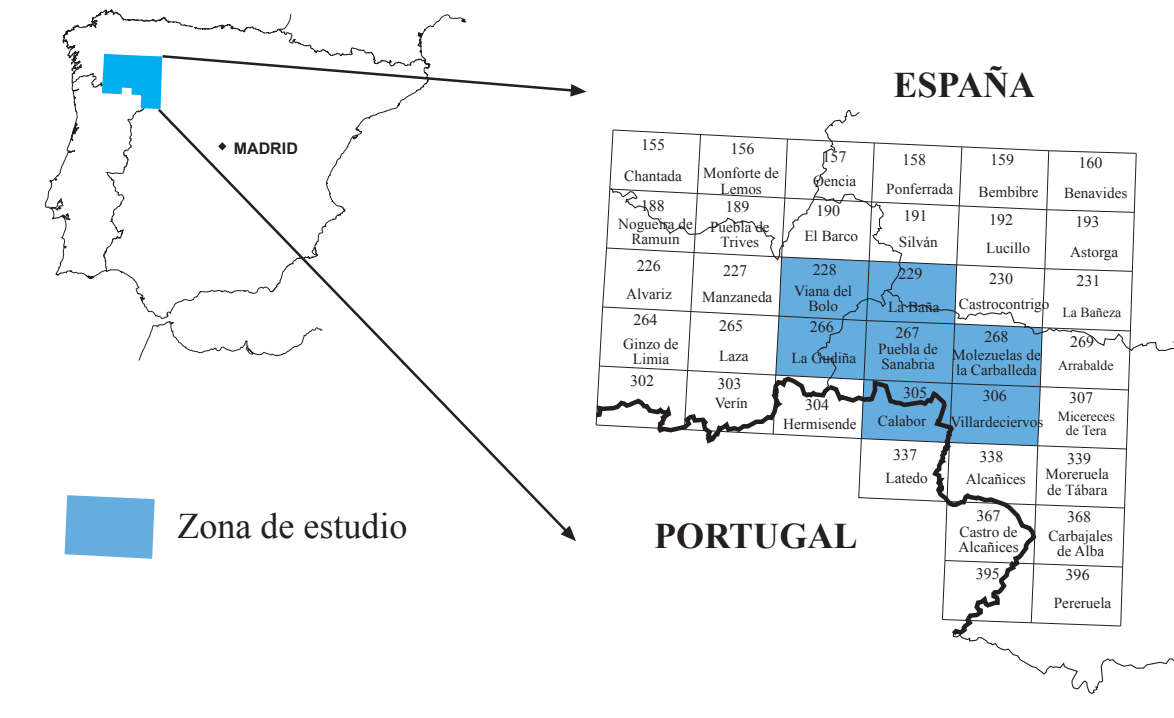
MADRID

ESPAÑA

155 Chantada
156 Monforte de Lemos
157 Oencia
158 Ponferrada
159 Bembibre
160 Benavides
188 Nogueira de Ramuín
189 Puebla de Trives
190 El Barco
191 Silván
192 Lucillo
193 Astorga
226 Alvariz
227 Manzaneda
228 Viana del Bolo
229 La Baña
230 Castrocontrigo
231 La Bañeza
264 Ginzo de Limia
265 Laza
266 La Gudiña
267 Puebla de Sanabria
268 Molezuelas de la Carballeda
269 Arrabalde
302
303 Verín
304 Hermisende
305 Calabor
306 Villardeciervos
307 Micereces de Tera
337 Latedo
338 Alcañices
339 Moreruela de Tábara
367 Castro de Alcañices
368 Carbajales de Alba
395
396 Pereruela

Zona de estudio

PORTUGAL